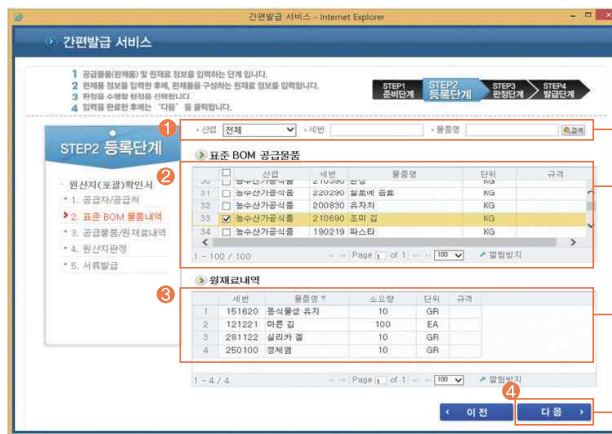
간편발급 서비스 - Internet Explorer

간편발급 서비스

1 공급물품(완제품) 및 원재료 정보를 입력하는 단계 입니다.
2 완제품 정보를 입력한 후에, 완제품을 구성하는 원재료 정보를 입력합니다.
3 판정을 수행할 원재료를 선택합니다.
4 입력을 완료한 후에는 "다음" 을 클릭합니다.

STEP1 준비단계
STEP2 등록단계
STEP3 판정단계
STEP4 발급단계

STEP2 등록단계

원산지(포괄)확인서
1. 공급자/공급처
2. 표준 BOM 물품내역
3. 공급물품/원재료내역
4. 원산지판정
5. 서류발급

1

산업 전체 세번 물품명 검색

표준 BOM 공급물품

2

| | 산업 | 세번 | 물품명 | 단위 | 규격 |
|---|---|---|---|---|---|
| 30 | 농수산가공식품 | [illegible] | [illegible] | KG | |
| 31 | 농수산가공식품 | 220290 | 칠호에 음료 | KG | |
| 32 | 농수산가공식품 | 200830 | 유자차 | KG | |
| 33 | 농수산가공식품 | 210690 | 조미 김 | KG | |
| 34 | 농수산가공식품 | 190219 | 파스타 | KG | |

1 - 100 / 100 Page 1 of 1 100 말림방지

3

원재료내역

| | 세번 | 물품명 | 소요량 | 단위 | 규격 |
|---|---|---|---|---|---|
| 1 | 151620 | 동식물성 유지 | 10 | GR | |
| 2 | 121221 | 마른 김 | 100 | EA | |
| 3 | 281122 | 실리카 겔 | 10 | GR | |
| 4 | 250100 | 정제염 | 10 | GR | |

1 - 4 / 4 Page 1 of 1 100 말림방지

4

이 전
다 음